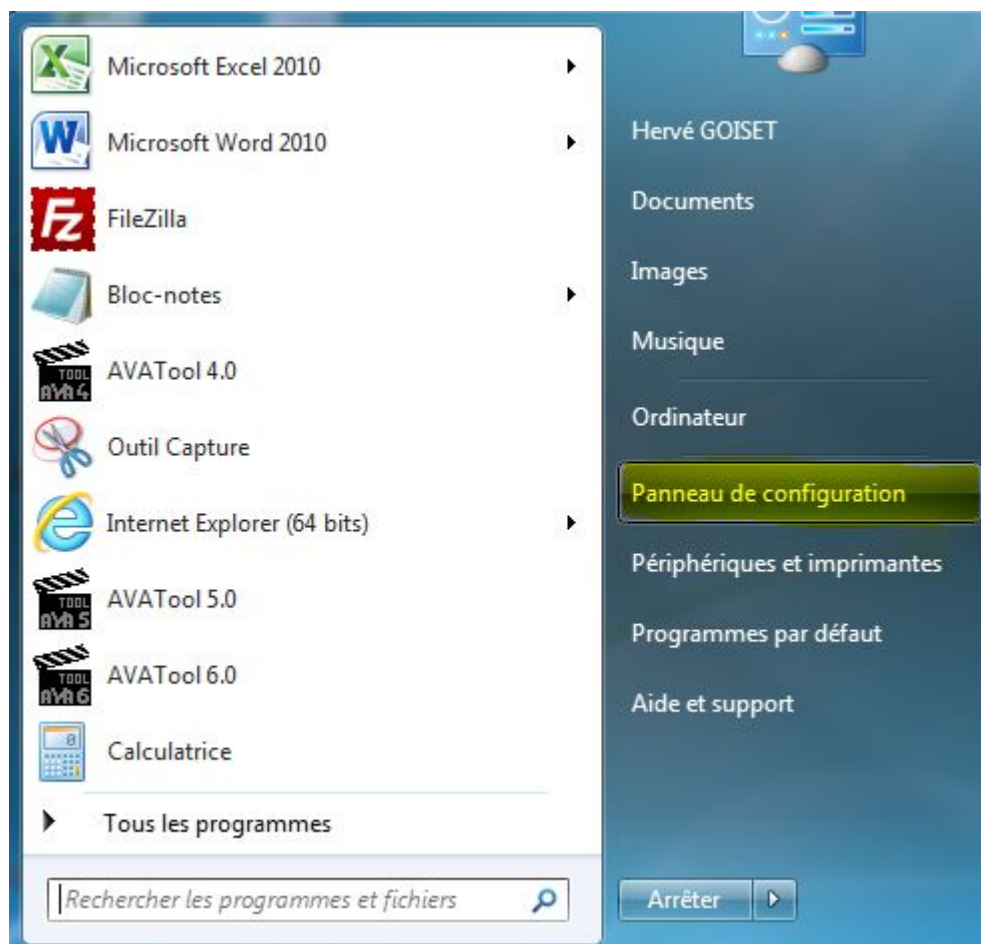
Microsoft Excel 2010
Microsoft Word 2010
FileZilla
Bloc-notes
AVATool 4.0
Outil Capture
Internet Explorer (64 bits)
AVATool 5.0
AVATool 6.0
Calculatrice
Tous les programmes
Rechercher les programmes et fichiers

Hervé GOISET
Documents
Images
Musique
Ordinateur
Panneau de configuration
Périphériques et imprimantes
Programmes par défaut
Aide et support
Arrêter